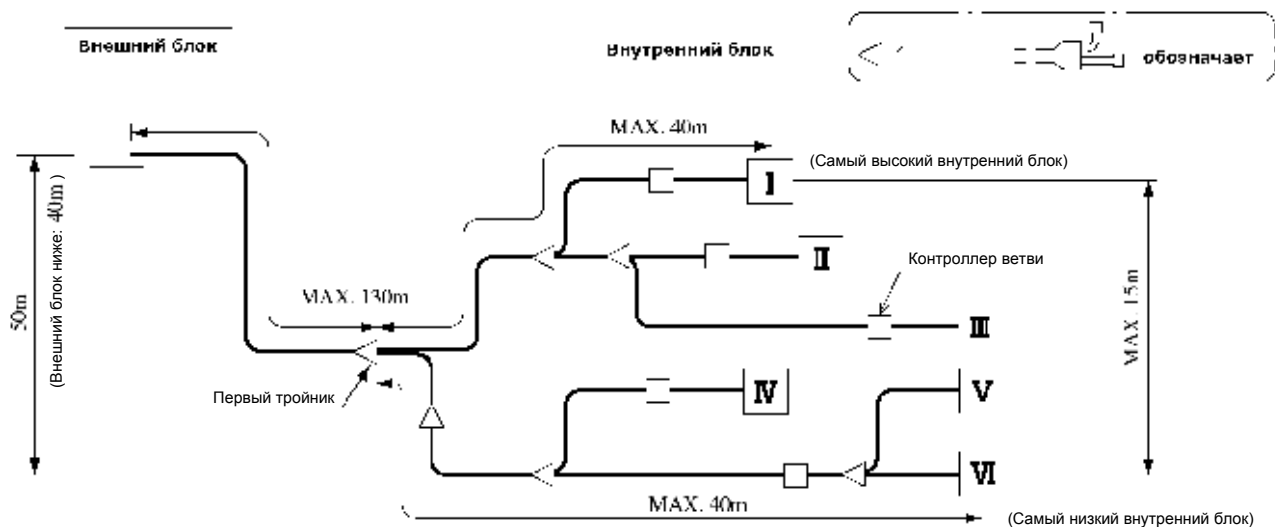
Внешний блок

Внутренний блок

обозначает

MAX. 40m

(Самый высокий внутренний блок)

I

II

Контроллер ветви

III

MAX. 130m

50m

(Внешний блок ниже: 40m )

MAX. 15m

Первый тройник

IV

V

VI

MAX. 40m

(Самый низкий внутренний блок)